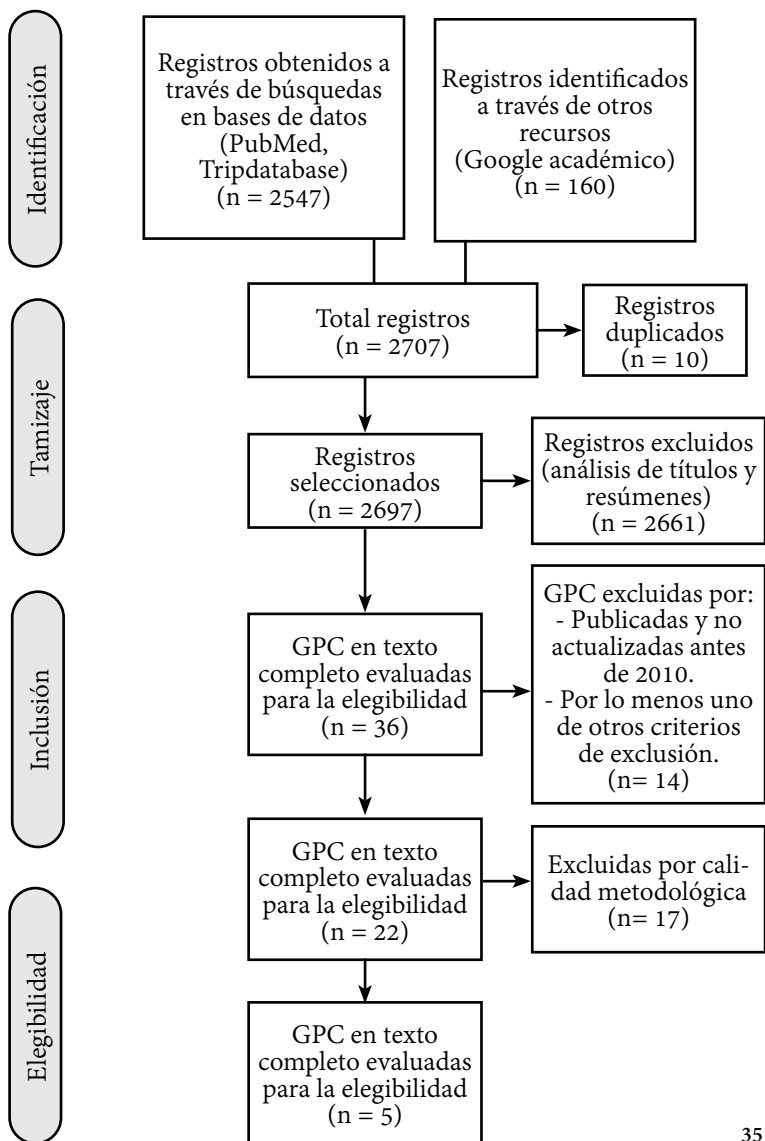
Identificación

Registros obtenidos a través de búsquedas en bases de datos (PubMed, Tripdatabase) (n = 2547)

Registros identificados a través de otros recursos (Google académico) (n = 160)

Tamizaje

Total registros (n = 2707)

Registros duplicados (n = 10)

Registros seleccionados (n = 2697)

Registros excluidos (análisis de títulos y resúmenes) (n = 2661)

Inclusión

GPC en texto completo evaluadas para la elegibilidad (n = 36)

GPC excluidas por:
- Publicadas y no actualizadas antes de 2010.
- Por lo menos uno de otros criterios de exclusión.
(n= 14)

GPC en texto completo evaluadas para la elegibilidad (n = 22)

Excluidas por calidad metodológica (n= 17)

Elegibilidad

GPC en texto completo evaluadas para la elegibilidad (n = 5)

35